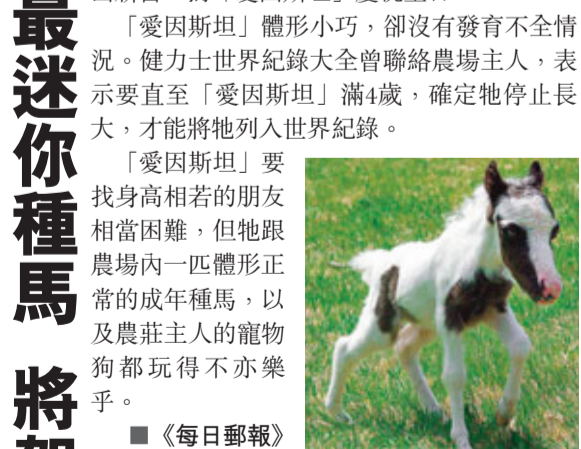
最迷你種馬 將

「愛因斯坦」體形小巧，卻沒有發育不全情況。健力士世界紀錄大全曾聯絡農場主人，表示要直至「愛因斯坦」滿4歲，確定牠停止長大，才能將牠列入世界紀錄。

「愛因斯坦」要找身高相若的朋友相當困難，但牠跟農場內一匹體形正常的成年種馬，以及農莊主人的寵物狗都玩得不亦樂乎。

■《每日郵報》